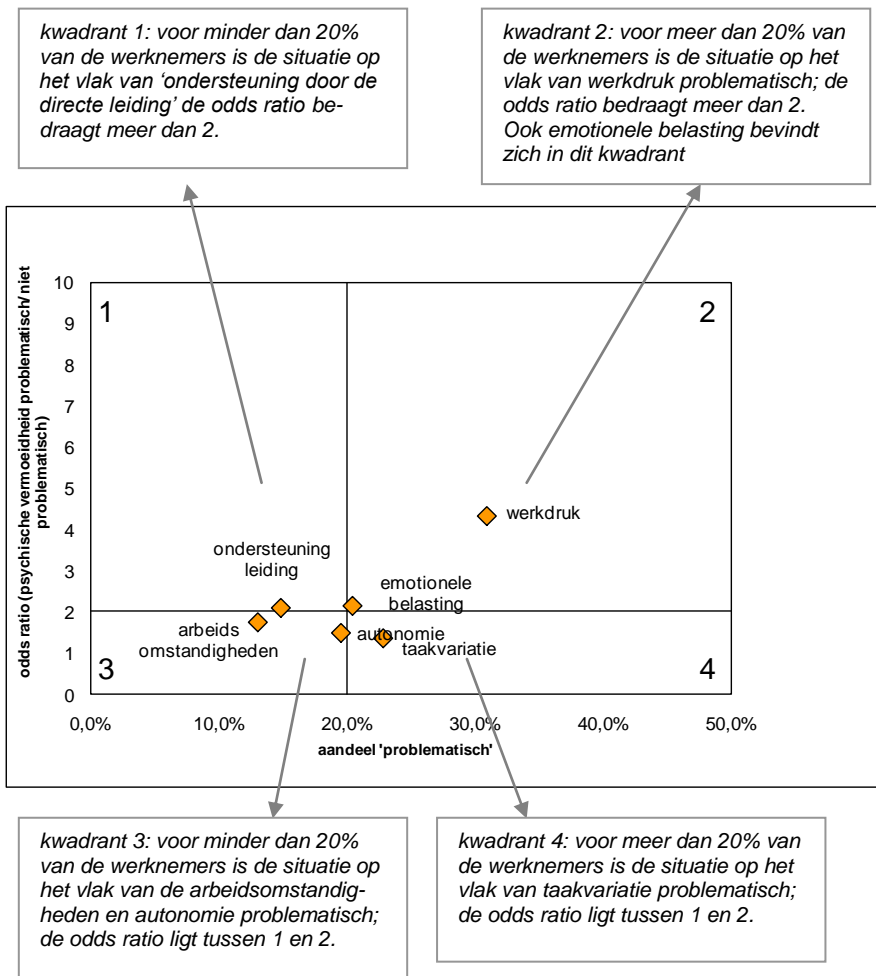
kwadrant 1: voor minder dan 20% van de werknemers is de situatie op het vlak van 'ondersteuning door de directe leiding' de odds ratio bedraagt meer dan 2.

kwadrant 2: voor meer dan 20% van de werknemers is de situatie op het vlak van werkdruk problematisch; de odds ratio bedraagt meer dan 2. Ook emotionele belasting bevindt zich in dit kwadrant

odds ratio (psychische vermoeidheid problematisch/ niet problematisch)

10
9
8
7
6
5
4
3
2
1
0

1
2
3
4

werkdruk
ondersteuning leiding
emotionele belasting
arbeids omstandigheden
autonomie
taakvariatie

0,0%
10,0%
20,0%
30,0%
40,0%
50,0%

aandeel 'problematisch'

kwadrant 3: voor minder dan 20% van de werknemers is de situatie op het vlak van de arbeidsomstandigheden en autonomie problematisch; de odds ratio ligt tussen 1 en 2.

kwadrant 4: voor meer dan 20% van de werknemers is de situatie op het vlak van taakvariatie problematisch; de odds ratio ligt tussen 1 en 2.